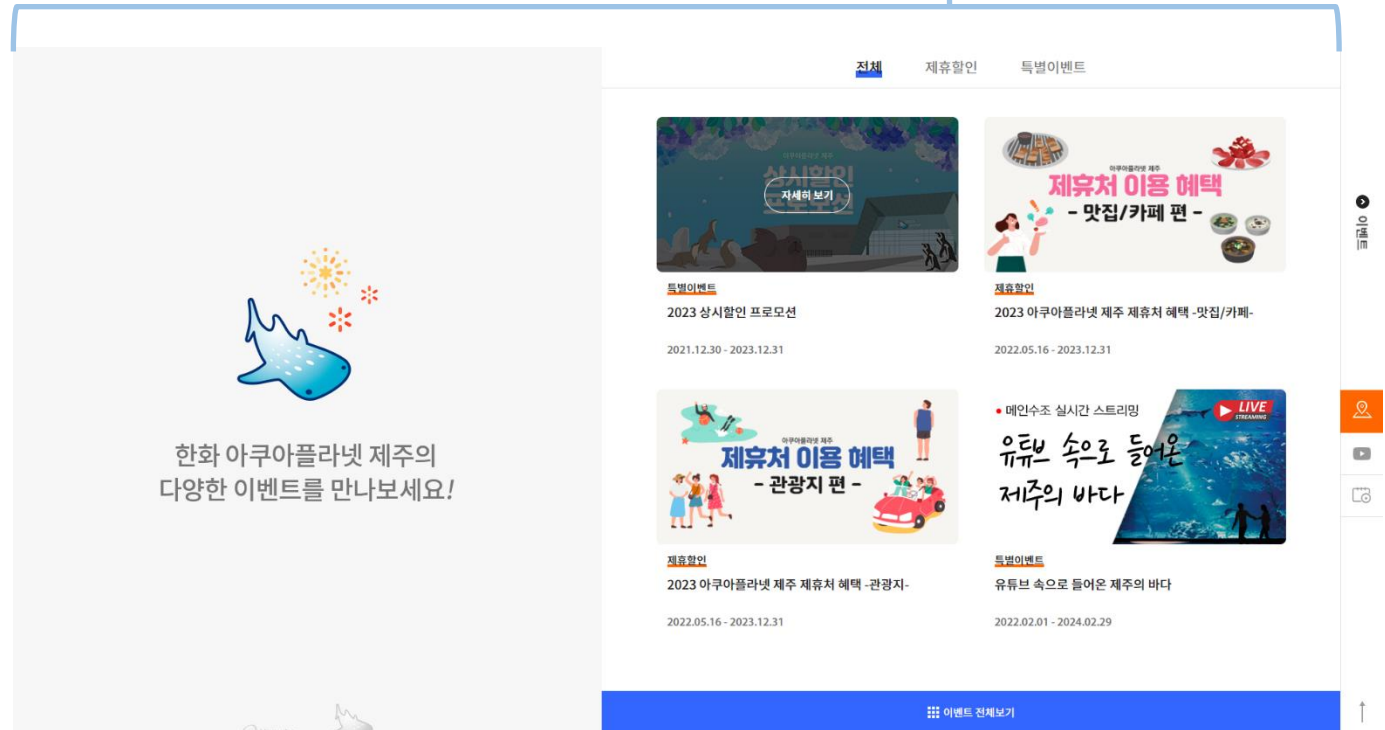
한화 아쿠아플라넷 제주의
다양한 이벤트를 만나보세요!

전체 제휴할인 특별이벤트

아쿠아플라넷 제주
상시할인
자세히 보기

특별이벤트
2023 상시할인 프로모션
2021.12.30 - 2023.12.31

아쿠아플라넷 제주
제휴처 이용 혜택
- 맛집/카페 편 -

제휴할인
2023 아쿠아플라넷 제주 제휴처 혜택 -맛집/카페-
2022.05.16 - 2023.12.31

아쿠아플라넷 제주
제휴처 이용 혜택
- 관광지 편 -

제휴할인
2023 아쿠아플라넷 제주 제휴처 혜택 -관광지-
2022.05.16 - 2023.12.31

• 메인수조 실시간 스트리밍
LIVE STREAMING
유튜브 속으로 들어온
제주의 바다

특별이벤트
유튜브 속으로 들어온 제주의 바다
2022.02.01 - 2024.02.29

이벤트 전체보기

이벤트